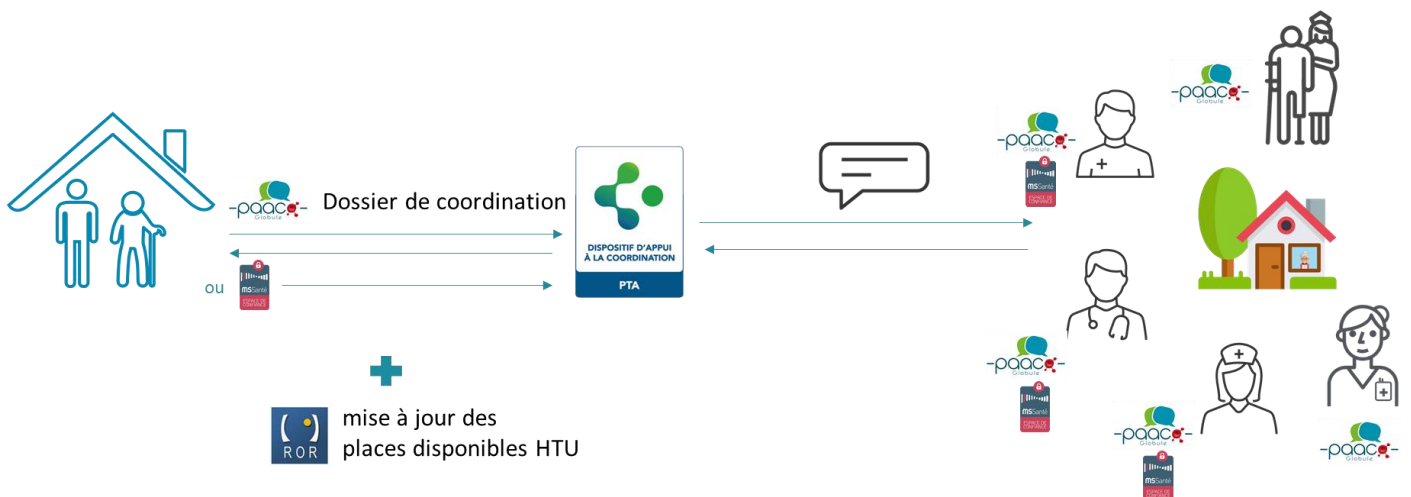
paaco Globule

Dossier de coordination

ou

msSanté ESPACE DE CONFIANCE

DISPOSITIF D'APPUI À LA COORDINATION

PTA

ROR

mise à jour des places disponibles HTU

paaco Globule

msSanté ESPACE DE CONFIANCE

paaco Globule

paaco Globule

msSanté ESPACE DE CONFIANCE

paaco Globule

msSanté ESPACE DE CONFIANCE

paaco Globule